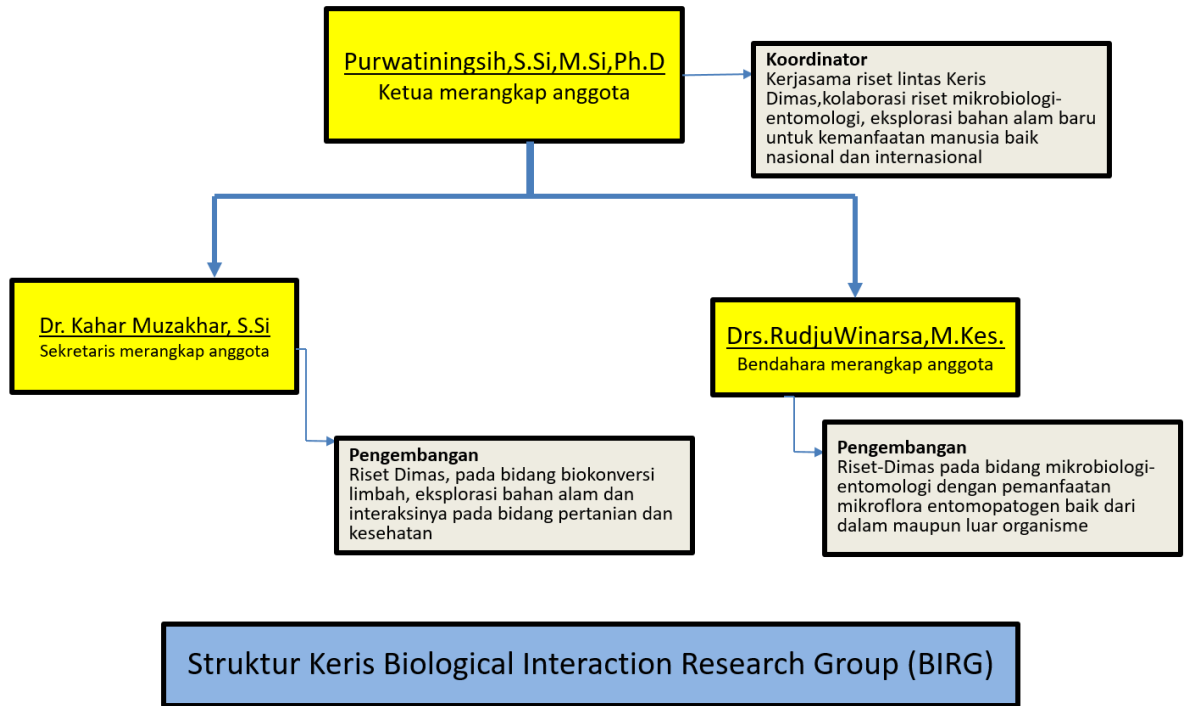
Purwatiningsih,S.Si,M.Si,Ph.D
Ketua merangkap anggota

Koordinator
Kerjasama riset lintas Keris Dimas,kolaborasi riset mikrobiologi-entomologi, eksplorasi bahan alam baru untuk kemanfaatan manusia baik nasional dan internasional

Dr. Kahar Muzakhar, S.Si
Sekretaris merangkap anggota

Pengembangan
Riset Dimas, pada bidang biokonversi limbah, eksplorasi bahan alam dan interaksinya pada bidang pertanian dan kesehatan

Drs.RudjuWinarsa,M.Kes.
Bendahara merangkap anggota

Pengembangan
Riset-Dimas pada bidang mikrobiologi-entomologi dengan pemanfaatan mikroflora entomopatogen baik dari dalam maupun luar organisme

Struktur Keris Biological Interaction Research Group (BIRG)